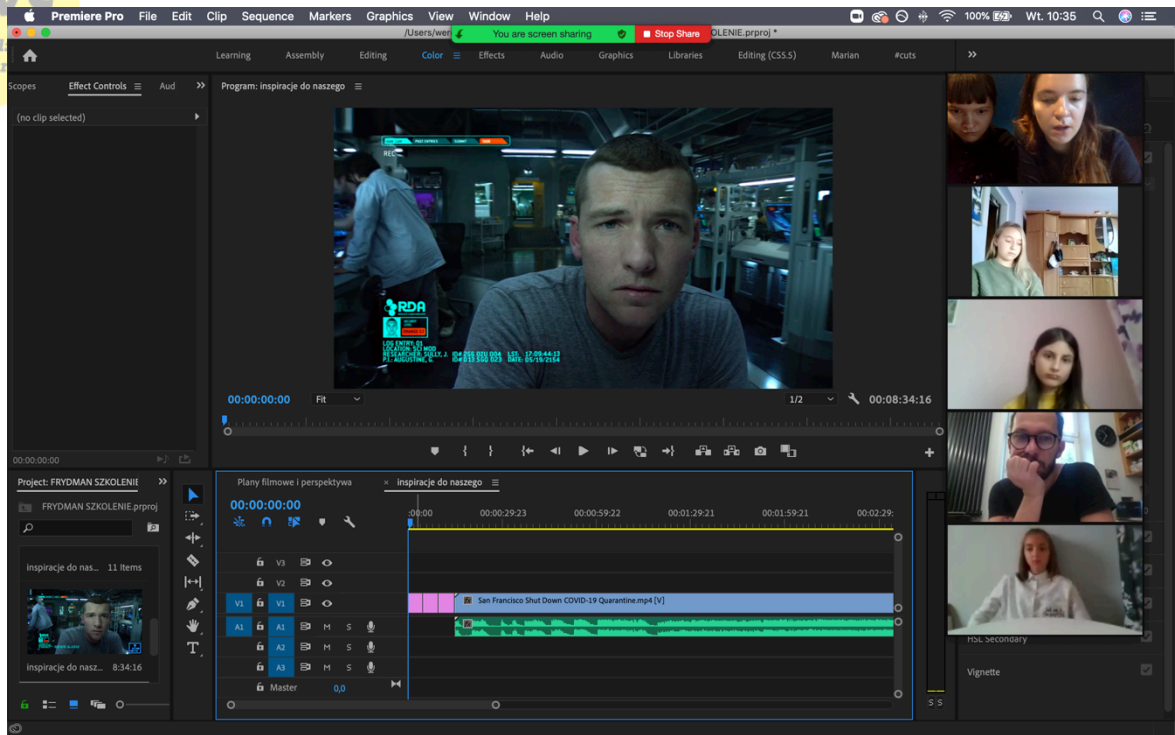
Premiere Pro File Edit Clip Sequence Markers Graphics View Window Help

100% Wt. 10:35

/Users/wer You are screen sharing Stop Share OLENIE.prproj *

Learning Assembly Editing Color Effects Audio Graphics Libraries Editing (CS5.5) Marian #cuts

Scopes Effect Controls Aud

(no clip selected)

00:00:00:00

Program: inspiracje do naszego

REC

RDA

LOG ENTRY: 01
LOCATION: SCI MOD
RESEARCHER: SULLY, J.
P.I.: AUGUSTINE, G.

00:00:00:00 Fit 1/2 00:08:34:16

Project: FRYDMAN SZKOLENIE

FRYDMAN SZKOLENIE.prproj

inspiracje do nas... 11 items

inspiracje do nasz... 8:34:16

Plany filmowe i perspektywa × inspiracje do naszego

00:00:00:00

:00:00 00:00:29:23 00:00:59:22 00:01:29:21 00:01:59:21 00:02:29:

V3
V2
V1 V1 San Francisco Shut Down COVID-19 Quarantine.mp4 [V]
A1 A1 M S
A2 M S
A3 M S
Master 0,0

S S

HSL Secondary

Vignette